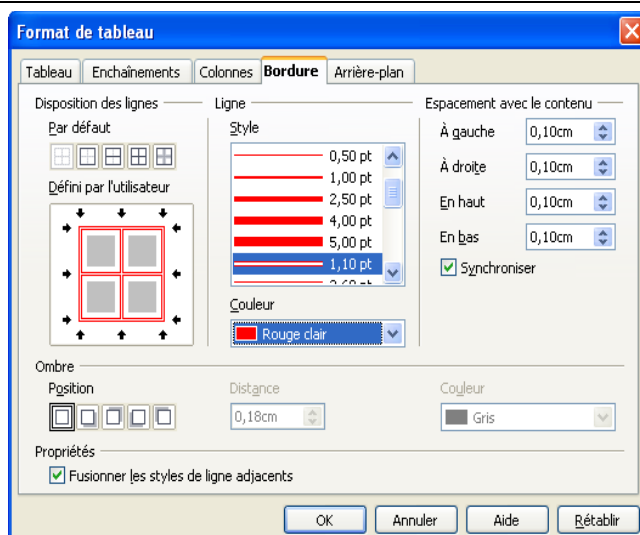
Format de tableau

Tableau | Enchaînements | Colonnes | Bordure | Arrière-plan

Disposition des lignes

Par défaut

Défini par l'utilisateur

Ligne

Style

0,50 pt
1,00 pt
2,50 pt
4,00 pt
5,00 pt
1,10 pt

Couleur

Rouge clair

Espacement avec le contenu

À gauche 0,10cm
À droite 0,10cm
En haut 0,10cm
En bas 0,10cm

Synchroniser

Ombre

Position

Distance

0,18cm

Couleur

Gris

Propriétés

Fusionner les styles de ligne adjacents

OK | Annuler | Aide | Rétablir